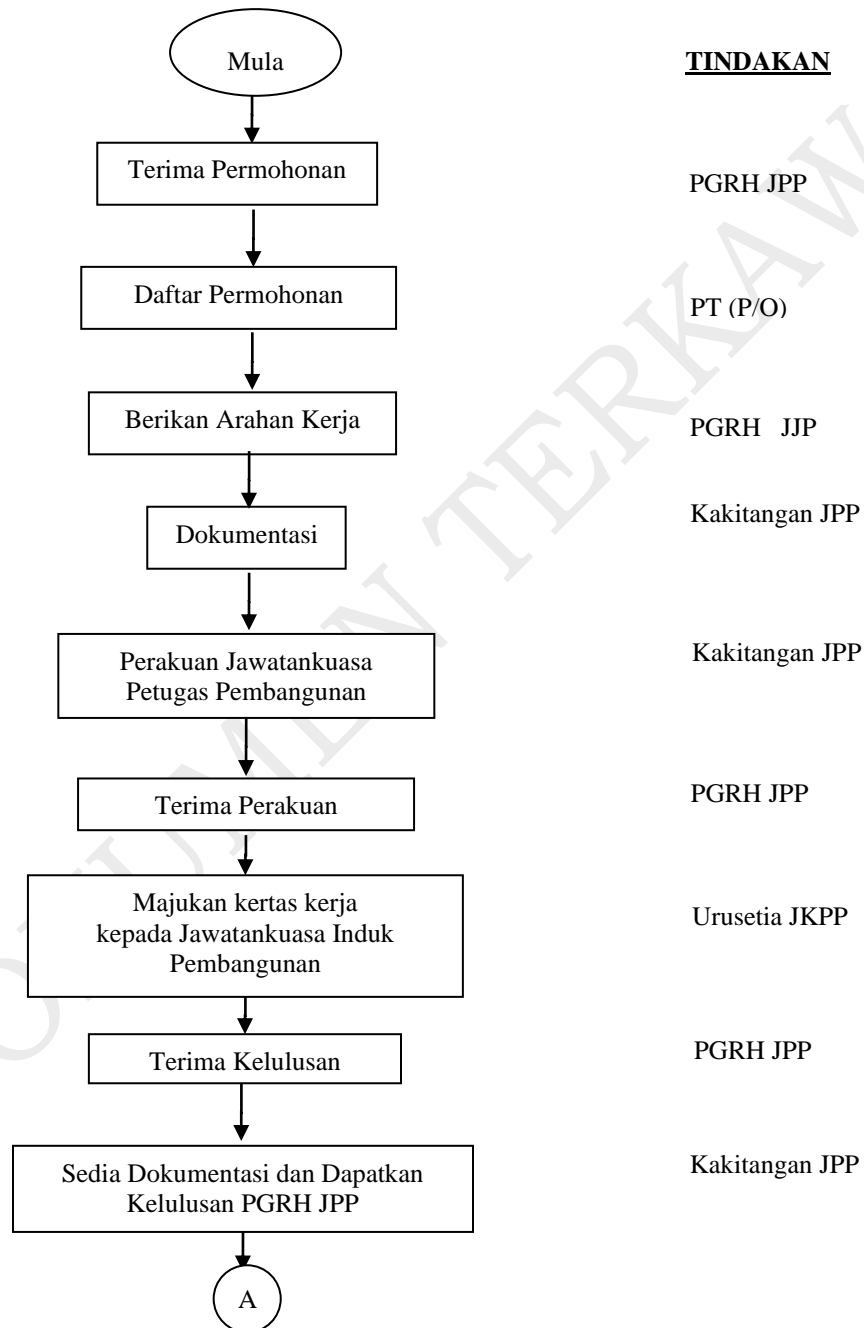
Mula

TINDAKAN

Terima Permohonan

PGRH JPP

Daftar Permohonan

PT (P/O)

Berikan Arahan Kerja

PGRH JJP

Dokumentasi

Kakitangan JPP

Perakuan Jawatankuasa Petugas Pembangunan

Kakitangan JPP

Terima Perakuan

PGRH JPP

Majukan kertas kerja kepada Jawatankuasa Induk Pembangunan

Urusetia JKPP

Terima Kelulusan

PGRH JPP

Sedia Dokumentasi dan Dapatkan Kelulusan PGRH JPP

Kakitangan JPP

A

DOKUMEN TERKAWAL